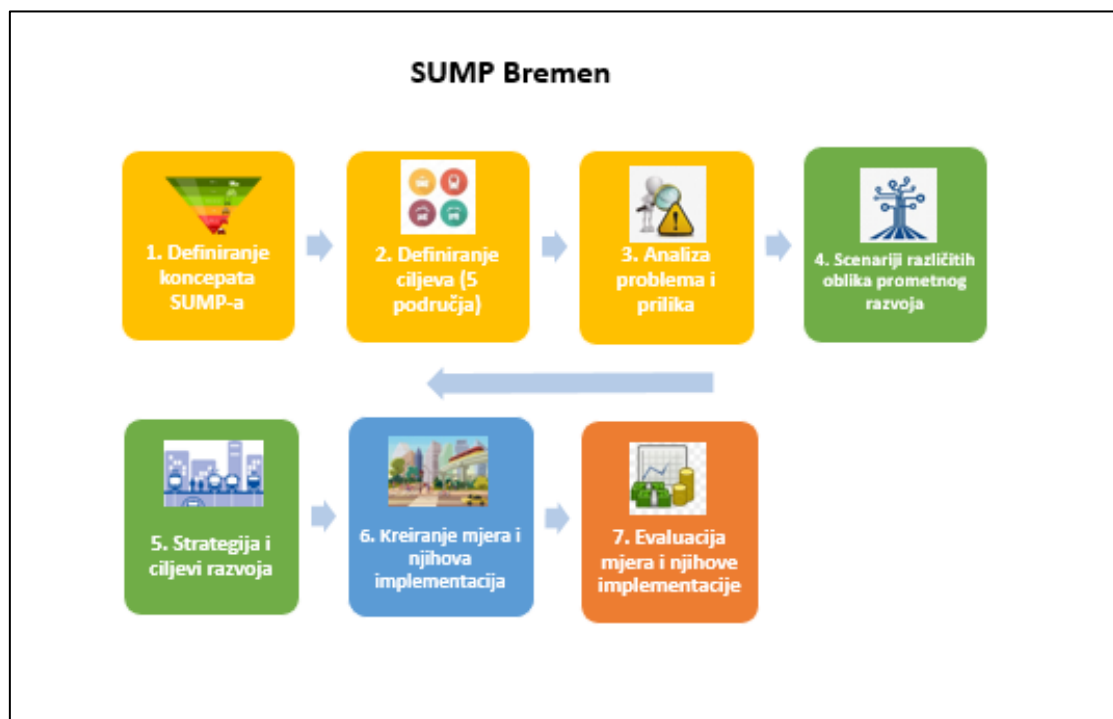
SUMP Bremen

1. Definiranje koncepata SUMP-a

2. Definiranje ciljeva (5 područja)

3. Analiza problema i prilika

4. Scenariji različitih oblika prometnog razvoja

5. Strategija i ciljevi razvoja

6. Kreiranje mjera i njihova implementacija

7. Evaluacija mjera i njihove implementacije